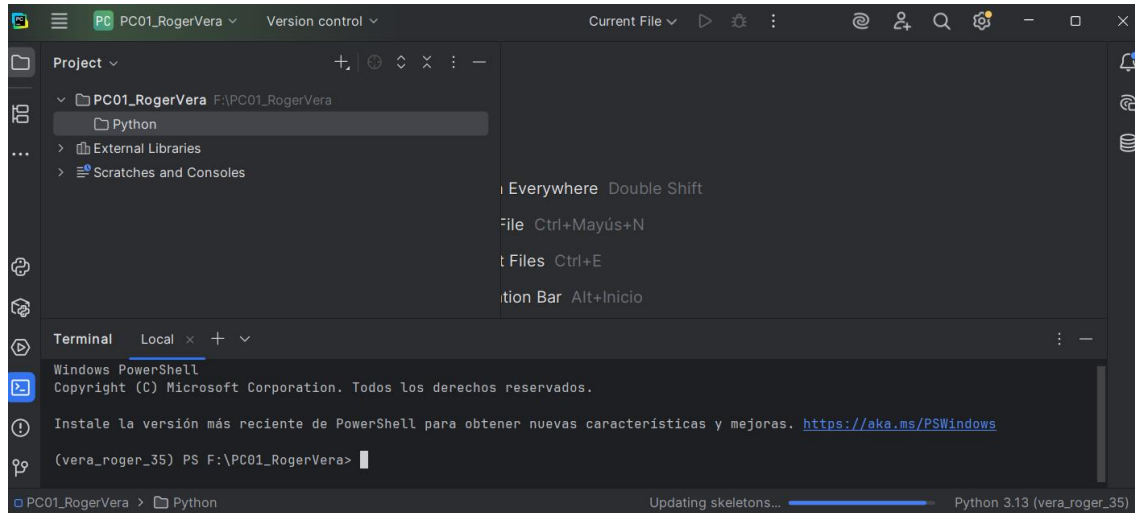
PC PC01_RogerVera ∨ Version control ∨

Current File ∨

Project ∨

PC01_RogerVera F:\PC01_RogerVera
Python
External Libraries
Scratches and Consoles

Everywhere Double Shift
File Ctrl+Mayús+N
t Files Ctrl+E
tion Bar Alt+Inicio

Terminal Local × + ∨

Windows PowerShell
Copyright (C) Microsoft Corporation. Todos los derechos reservados.

Instale la versión más reciente de PowerShell para obtener nuevas características y mejoras. https://aka.ms/PSWindows

(vera_roger_35) PS F:\PC01_RogerVera>

PC01_RogerVera > Python

Updating skeletons...

Python 3.13 (vera_roger_35)